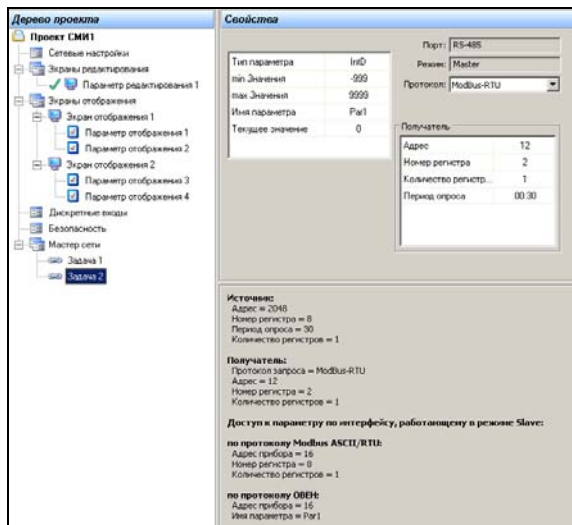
Дерево проекта

Проект СМИ1
Сетевые настройки
Экраны редактирования
Параметр редактирования 1
Экраны отображения
Экран отображения 1
Параметр отображения 1
Параметр отображения 2
Экран отображения 2
Параметр отображения 3
Параметр отображения 4
Дискретные входы
Безопасность
Мастер сети
Задача 1
Задача 2

Свойства

| Тип параметра | IntD |
|---|---|
| min Значения | -999 |
| max Значения | 9999 |
| Имя параметра | Par1 |
| Текущее значение | 0 |

Порт: RS-485
Режим: Master
Протокол: Modbus-RTU

Получатель

| Адрес | 12 |
|---|---|
| Номер регистра | 2 |
| Количество регистр... | 1 |
| Период опроса | 00:30 |

Источник:
Адрес = 2048
Номер регистра = 8
Период опроса = 30
Количество регистров = 1

Получатель:
Протокол запроса = ModBus-RTU
Адрес = 12
Номер регистра = 2
Количество регистров = 1

Доступ к параметру по интерфейсу, работающему в режиме Slave:

по протоколу Modbus ASCII/RTU:
Адрес прибора = 16
Номер регистра = 0
Количество регистров = 1

по протоколу ОВЕН:
Адрес прибора = 16
Имя параметра = Par1